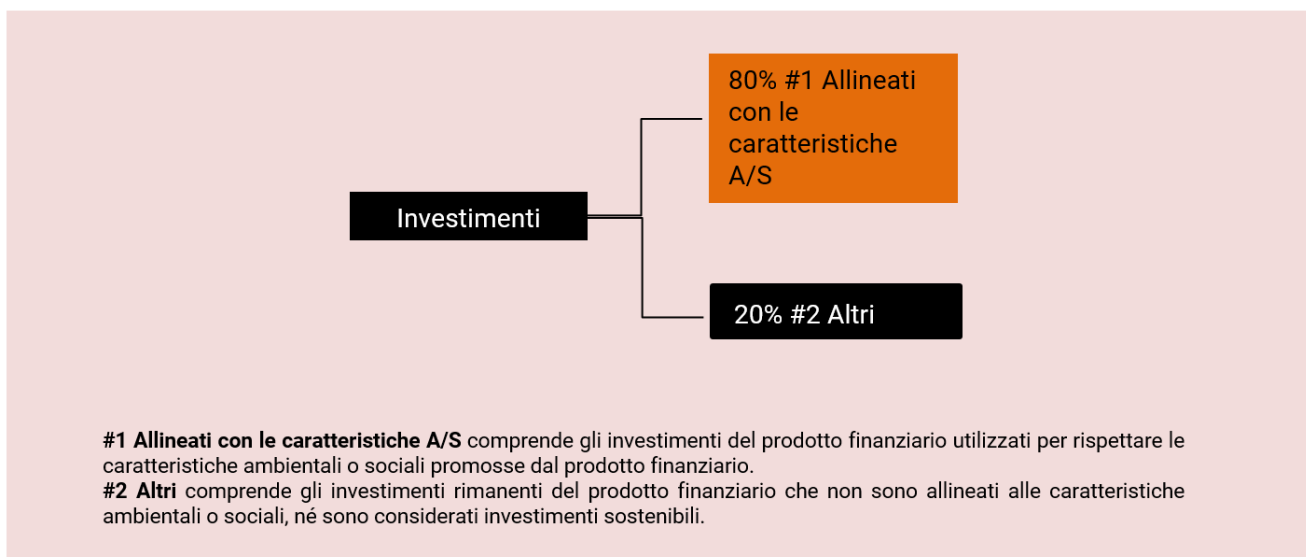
Investimenti

80% #1 Allineati con le caratteristiche A/S

20% #2 Altri

**#1 Allineati con le caratteristiche A/S** comprende gli investimenti del prodotto finanziario utilizzati per rispettare le caratteristiche ambientali o sociali promosse dal prodotto finanziario.
**#2 Altri** comprende gli investimenti rimanenti del prodotto finanziario che non sono allineati alle caratteristiche ambientali o sociali, né sono considerati investimenti sostenibili.